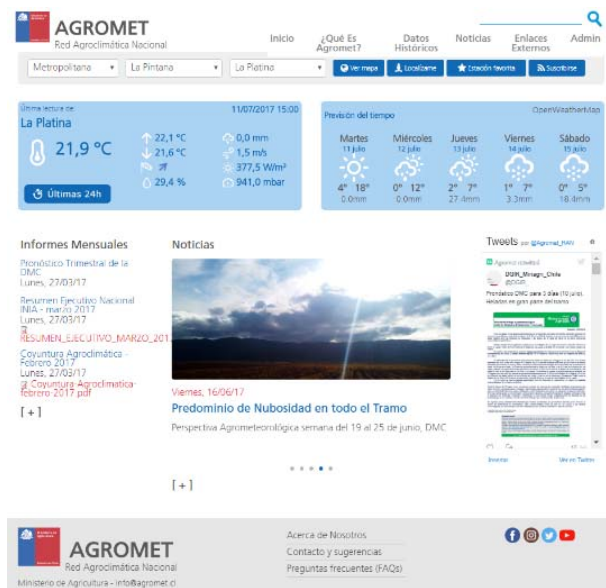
AGROMET
Red Agroclimática Nacional

Inicio ¿Qué Es Agromet? Datos Históricos Noticias Enlaces Externos Admin

Metropolitana La Pintana La Platina Ver mapa Localízame Estación favorita Suscribirse

Última lectura de: 11/07/2017 15:00
La Platina
21,9 °C
22,1 °C
21,6 °C
29,4 %
0,0 mm
1,5 m/s
377,5 W/m²
941,0 mbar
Últimas 24h

Previsión del tiempo OpenWeatherMap

| Martes 11 julio | Miércoles 12 julio | Jueves 13 julio | Viernes 14 julio | Sábado 15 julio |
|---|---|---|---|---|
| 4° 18° | 0° 12° | 2° 7° | 1° 7° | 0° 5° |
| 0.0mm | 0.0mm | 27.4mm | 3.3mm | 18.4mm |

Informes Mensuales

Pronóstico Trimestral de la DMC
Lunes, 27/03/17

Resumen Ejecutivo Nacional INIA - marzo 2017
Lunes, 27/03/17
RESUMEN_EJECUTIVO_MARZO_201

Coyuntura Agroclimática - Febrero 2017
Lunes, 27/03/17
Coyuntura-Agroclimatica-febrero-2017.pdf

[+]

Noticias

Viernes, 16/06/17
Predominio de Nubosidad en todo el Tramo
Perspectiva Agrometeorológica semana del 19 al 25 de junio, DMC

[+]

Tweets por @Agromet_INIA

Agromet retwitteó
DGM_Minagri_Chile
Pronóstico DMC para 3 días (10 julio). Heladas en gran parte del centro.

Insertar Ver en Twitter

AGROMET
Red Agroclimática Nacional
Ministerio de Agricultura - info@agromet.cl

Acerca de Nosotros
Contacto y sugerencias
Preguntas frecuentes (FAQs)